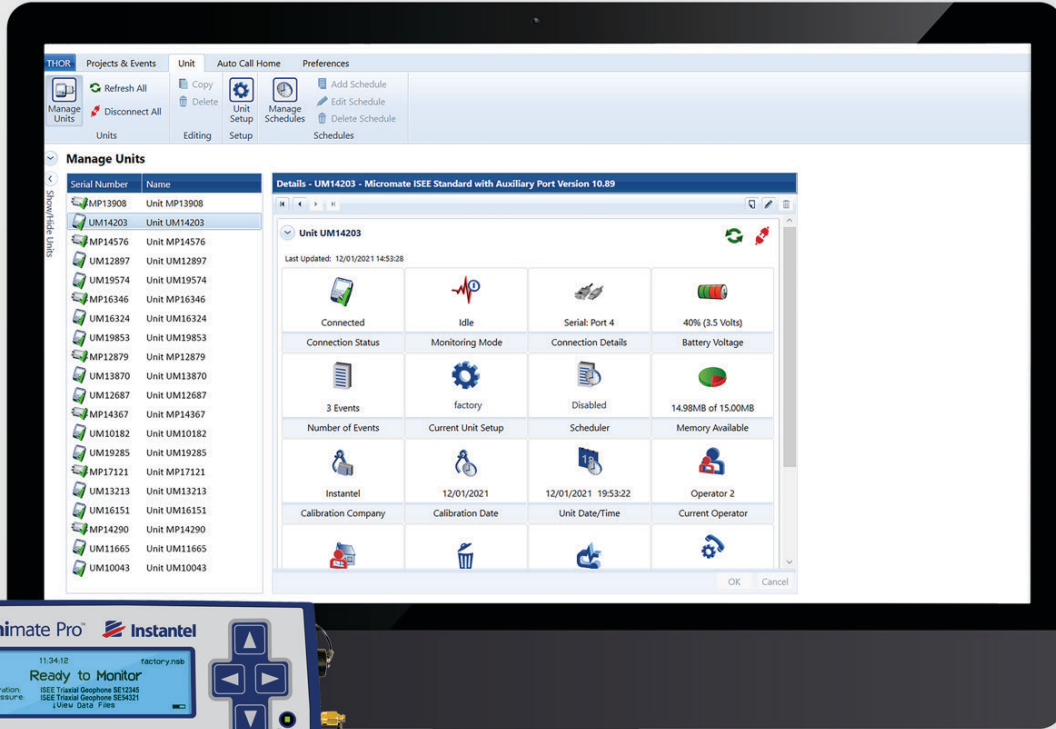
THOR Projects & Events Unit Auto Call Home Preferences

Manage Units | Refresh All | Disconnect All | Units
Copy | Delete | Editing
Unit Setup | Setup
Manage Schedules | Add Schedule | Edit Schedule | Delete Schedule | Schedules

Manage Units

Show/Hide Units

| Serial Number | Name |
|---|---|
| MP13908 | Unit MP13908 |
| UM14203 | Unit UM14203 |
| MP14576 | Unit MP14576 |
| UM12897 | Unit UM12897 |
| UM19574 | Unit UM19574 |
| MP16346 | Unit MP16346 |
| UM16324 | Unit UM16324 |
| UM19853 | Unit UM19853 |
| MP12879 | Unit MP12879 |
| UM13870 | Unit UM13870 |
| UM12687 | Unit UM12687 |
| MP14367 | Unit MP14367 |
| UM10182 | Unit UM10182 |
| UM19285 | Unit UM19285 |
| MP17121 | Unit MP17121 |
| UM13213 | Unit UM13213 |
| UM16151 | Unit UM16151 |
| MP14290 | Unit MP14290 |
| UM11665 | Unit UM11665 |
| UM10043 | Unit UM10043 |

Details - UM14203 - Micromate ISEE Standard with Auxiliary Port Version 10.89

Unit UM14203

Last Updated: 12/01/2021 14:53:28

| Connected | Idle | Serial: Port 4 | 40% (3.5 Volts) |
|---|---|---|---|
| Connection Status | Monitoring Mode | Connection Details | Battery Voltage |
| 3 Events | factory | Disabled | 14.98MB of 15.00MB |
| Number of Events | Current Unit Setup | Scheduler | Memory Available |
| Instantel | 12/01/2021 | 12/01/2021 19:53:22 | Operator 2 |
| Calibration Company | Calibration Date | Unit Date/Time | Current Operator |

OK Cancel

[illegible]mate Pro™ Instantel
11:34:12 factory.nsb
Ready to Monitor
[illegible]ation: ISEE Triaxial Geophone SE12345
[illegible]ssure: ISEE Triaxial Geophone SE54321
↓View Data Files